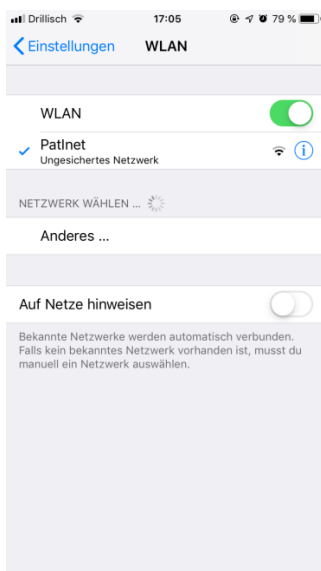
Drillisch 17:05 79 %

Einstellungen WLAN

WLAN

Patlnet
Ungesichertes Netzwerk

NETZWERK WÄHLEN ...

Anderes ...

Auf Netze hinweisen

Bekannte Netzwerke werden automatisch verbunden. Falls kein bekanntes Netzwerk vorhanden ist, musst du manuell ein Netzwerk auswählen.